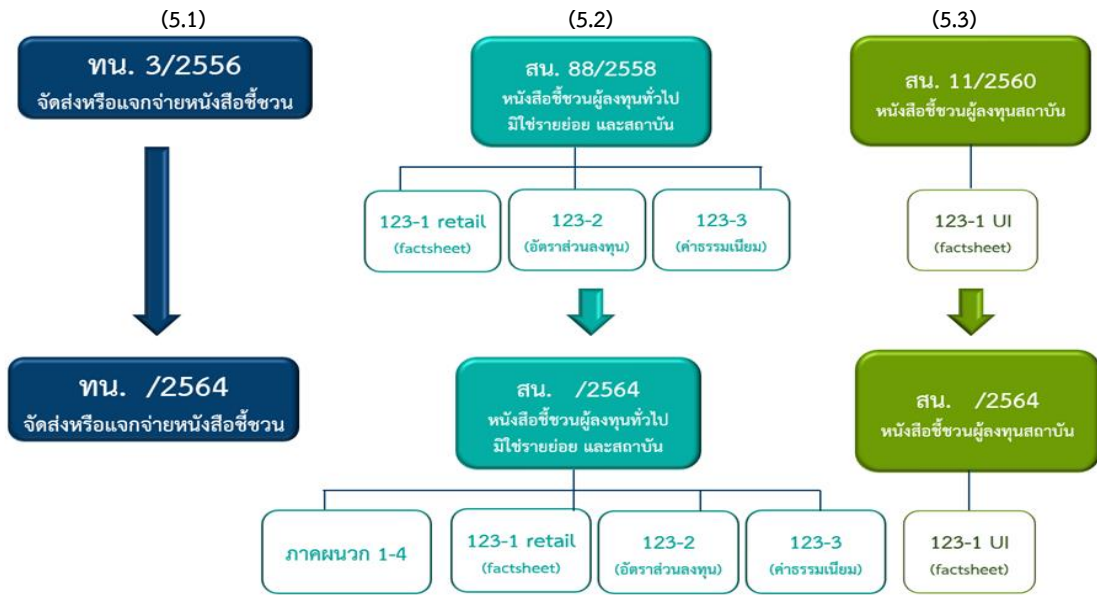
(5.1)

ทน. 3/2556
จัดส่งหรือแจกจ่ายหนังสือชี้ชวน

ทน. /2564
จัดส่งหรือแจกจ่ายหนังสือชี้ชวน

(5.2)

สน. 88/2558
หนังสือชี้ชวนผู้ลงทุนทั่วไป มิใช่รายย่อย และสถาบัน

123-1 retail
(factsheet)

123-2
(อัตราส่วนลงทุน)

123-3
(ค่าธรรมเนียม)

สน. /2564
หนังสือชี้ชวนผู้ลงทุนทั่วไป มิใช่รายย่อย และสถาบัน

ภาคผนวก 1-4

123-1 retail
(factsheet)

123-2
(อัตราส่วนลงทุน)

123-3
(ค่าธรรมเนียม)

(5.3)

สน. 11/2560
หนังสือชี้ชวนผู้ลงทุนสถาบัน

123-1 UI
(factsheet)

สน. /2564
หนังสือชี้ชวนผู้ลงทุนสถาบัน

123-1 UI
(factsheet)